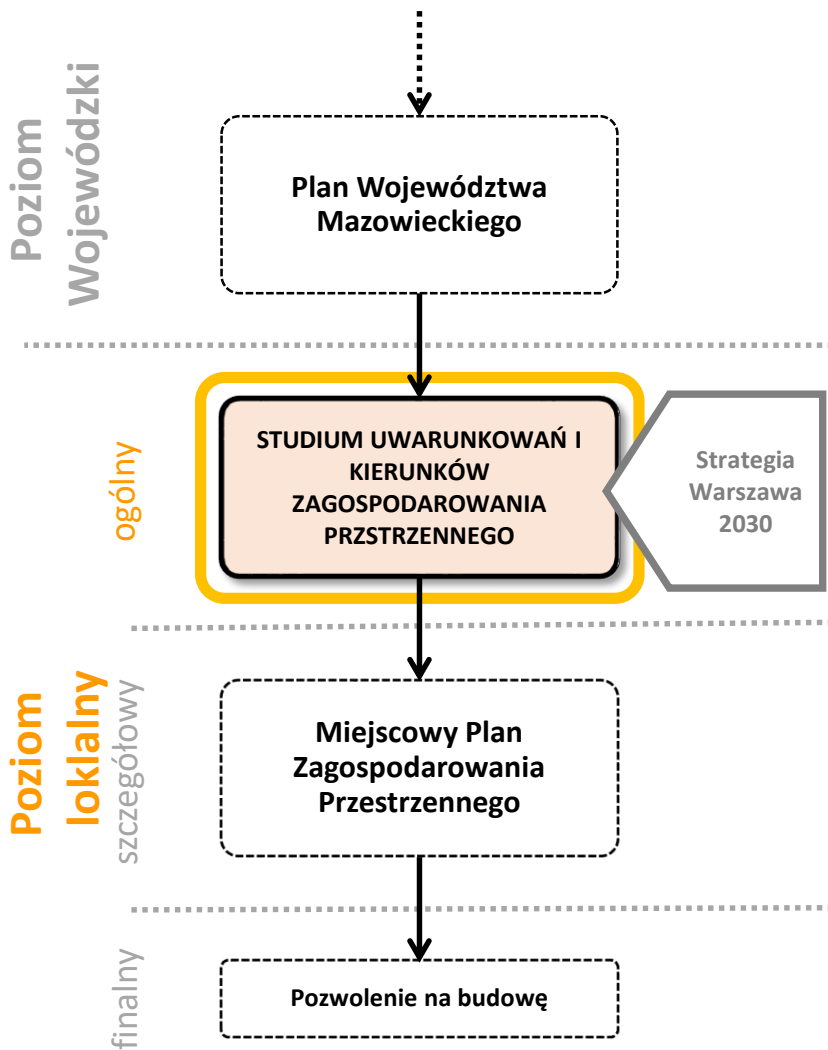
Poziom Wojewódzki

Plan Województwa Mazowieckiego

ogólny

STUDIUM UWARUNKOWAŃ I KIERUNKÓW ZAGOSPODAROWANIA PRZESTRZENNEGO

Strategia Warszawa 2030

Poziom lokalny

szczegółowy

Miejscowy Plan Zagospodarowania Przestrzennego

finalny

Pozwolenie na budowę